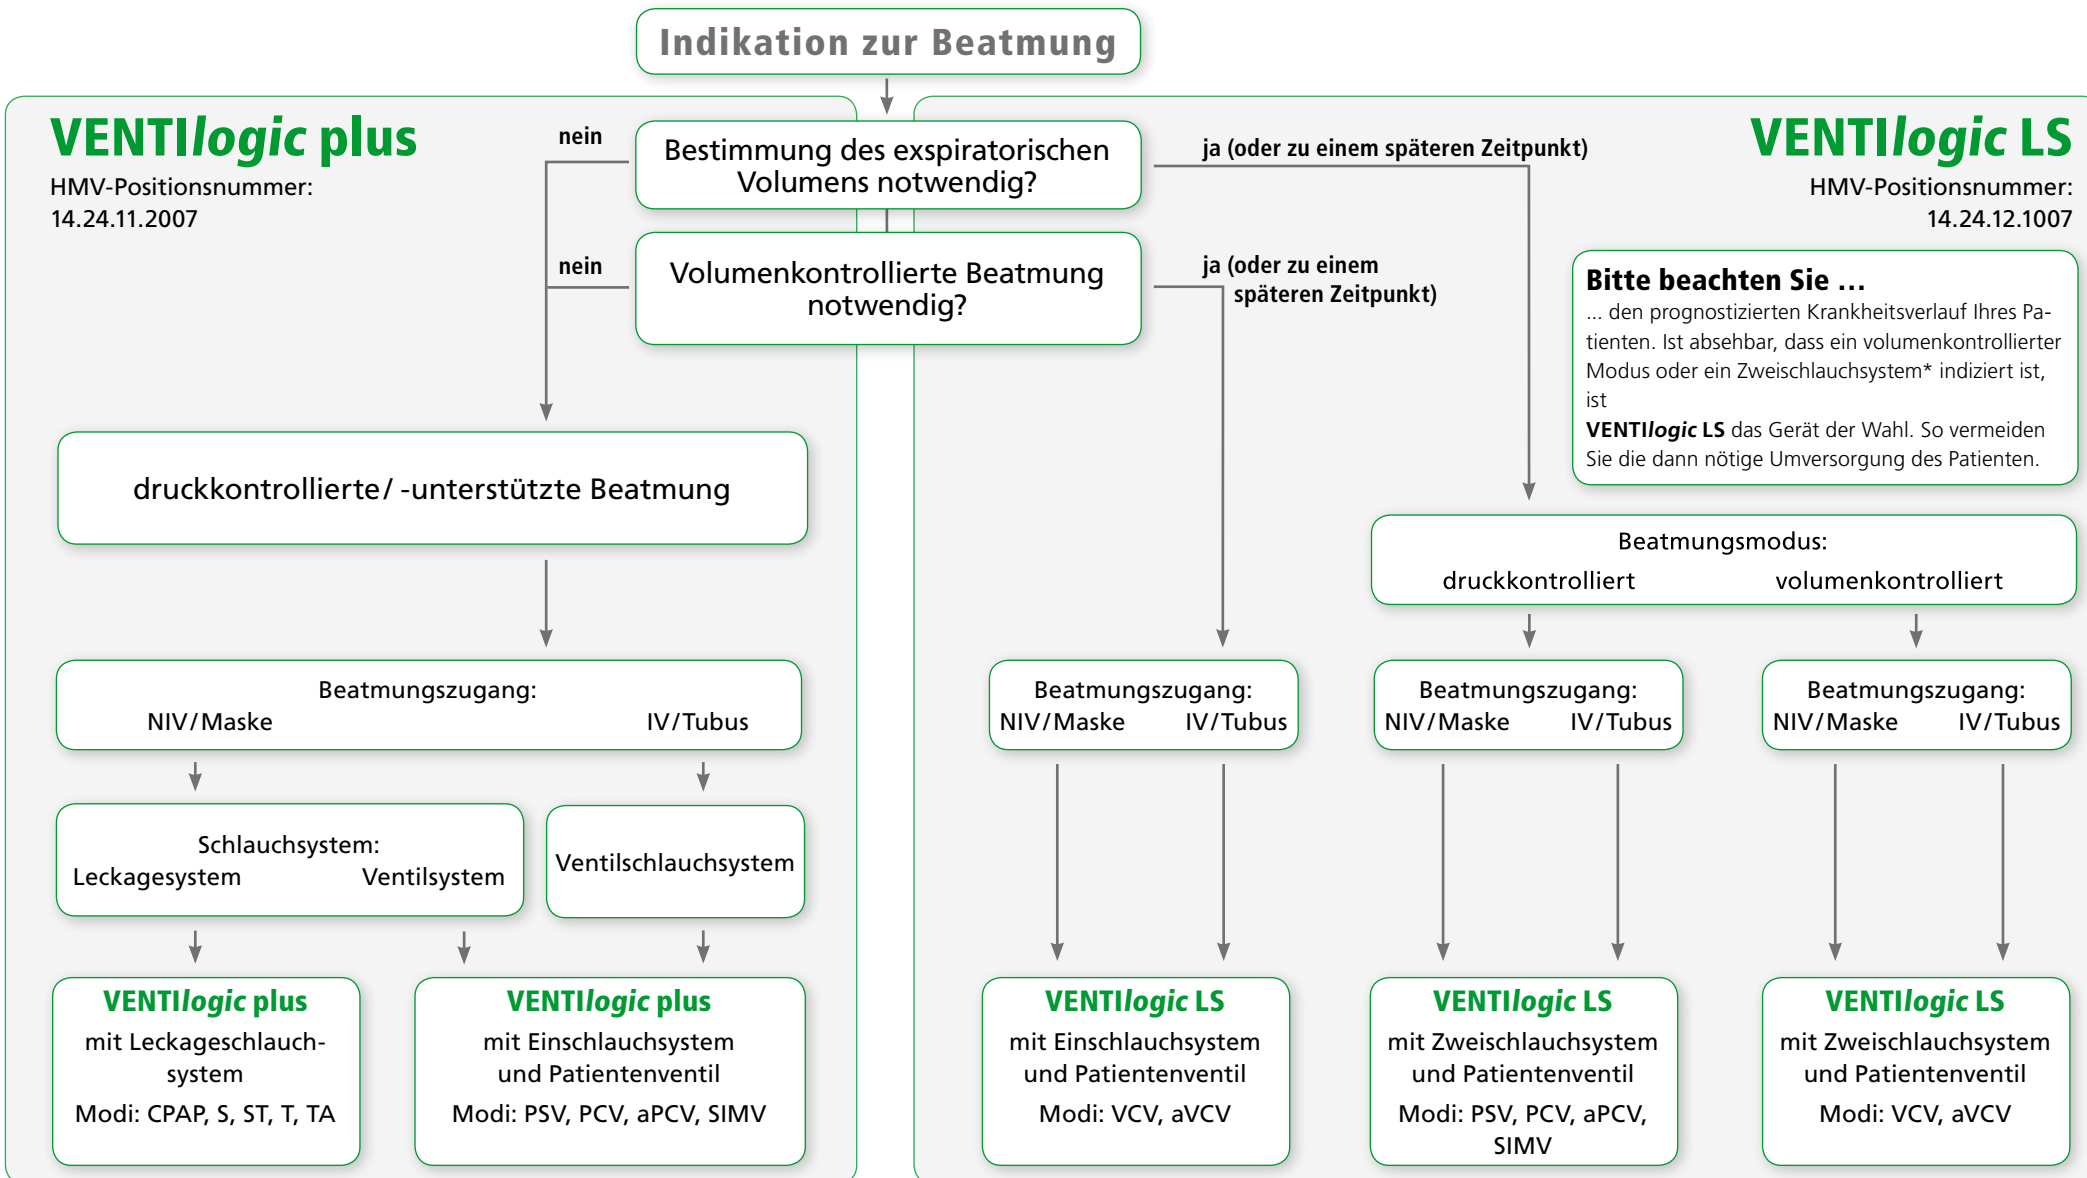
Indikation zur Beatmung

VENTIlogic plus
HMV-Positionsnummer: 14.24.11.2007

nein

Bestimmung des exspiratorischen Volumens notwendig?

ja (oder zu einem späteren Zeitpunkt)

VENTIlogic LS
HMV-Positionsnummer: 14.24.12.1007

nein

Volumenkontrollierte Beatmung notwendig?

ja (oder zu einem späteren Zeitpunkt)

Bitte beachten Sie ...
... den prognostizierten Krankheitsverlauf Ihres Patienten. Ist absehbar, dass ein volumenkontrollierter Modus oder ein Zweischlauchsystem* indiziert ist, ist
VENTIlogic LS das Gerät der Wahl. So vermeiden Sie die dann nötige Umversorgung des Patienten.

druckkontrollierte/ -unterstützte Beatmung

Beatmungsmodus:
druckkontrolliert volumenkontrolliert

Beatmungszugang:
NIV/Maske IV/Tubus

Beatmungszugang:
NIV/Maske IV/Tubus

Beatmungszugang:
NIV/Maske IV/Tubus

Beatmungszugang:
NIV/Maske IV/Tubus

Schlauchsystem:
Leckagesystem Ventilsystem

Ventilschlauchsystem

VENTIlogic plus
mit Leckageschlauchsystem
Modi: CPAP, S, ST, T, TA

VENTIlogic plus
mit Einschlauchsystem und Patientenventil
Modi: PSV, PCV, aPCV, SIMV

VENTIlogic LS
mit Einschlauchsystem und Patientenventil
Modi: VCV, aVCV

VENTIlogic LS
mit Zweischlauchsystem und Patientenventil
Modi: PSV, PCV, aPCV, SIMV

VENTIlogic LS
mit Zweischlauchsystem und Patientenventil
Modi: VCV, aVCV